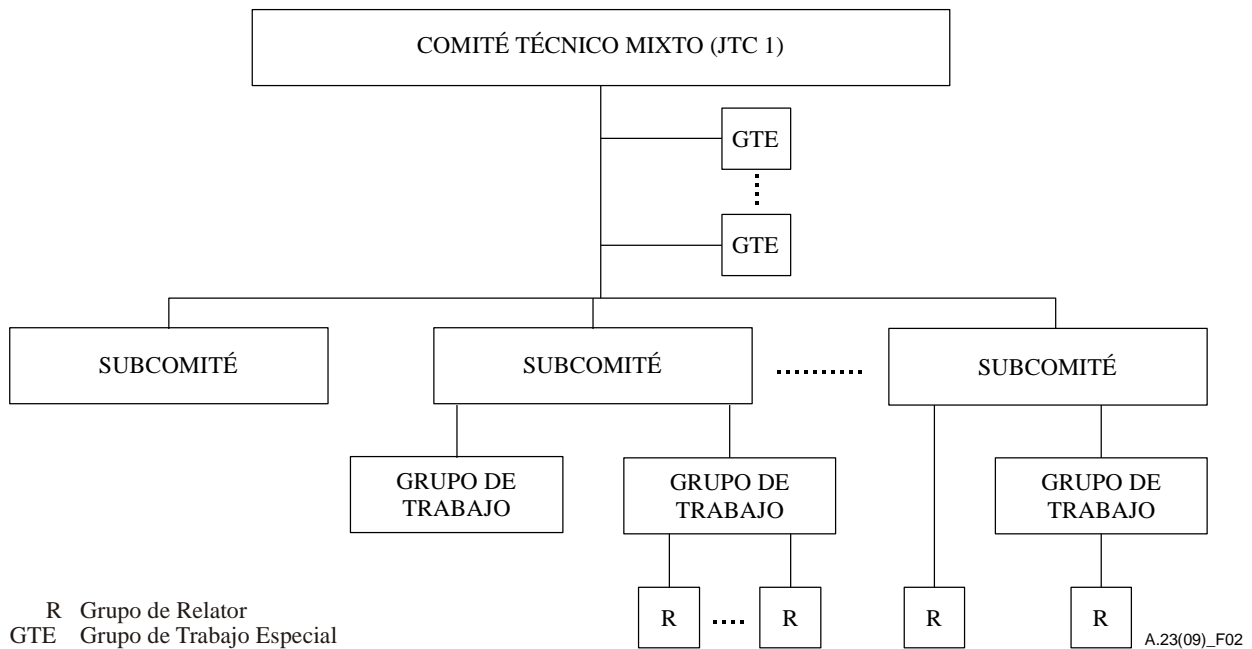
COMITÉ TÉCNICO MIXTO (JTC 1)

GTE

GTE

SUBCOMITÉ

SUBCOMITÉ

SUBCOMITÉ

GRUPO DE TRABAJO

GRUPO DE TRABAJO

GRUPO DE TRABAJO

R

R

R

R

R Grupo de Relator
GTE Grupo de Trabajo Especial

A.23(09)_F02